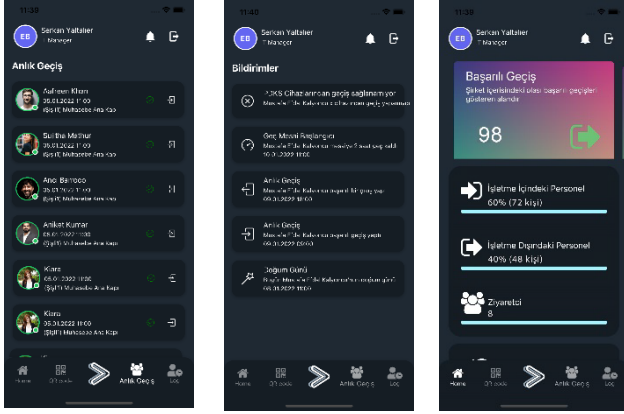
11:30

EB Serkan Yaltalier
IT Manager

Anlık Geçiş

Aafreen Khan
06.01.2022 11:00
İŞ-İŞ IT Muhasebe Ana Kapı

Sunitha Mathur
06.01.2022 11:00
İŞ-İŞ IT Muhasebe Ana Kapı

Anoc Barrocco
06.01.2022 11:00
İŞ-İŞ IT Muhasebe Ana Kapı

Aniket Kumar
06.01.2022 11:00
İŞ-İŞ IT Muhasebe Ana Kapı

Klara
06.01.2022 11:00
İŞ-İŞ IT Muhasebe Ana Kapı

Klara
06.01.2022 11:00
İŞ-İŞ IT Muhasebe Ana Kapı

Home QR code Anlık Geçiş Log

11:40

EB Serkan Yaltalier
IT Manager

Bildirimler

PDKS Cihazı'ndan geçiş sağlanamıyor
Mustafa Fidan Kalender'in cihaz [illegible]

Geç Mesai Başlangıcı
Mustafa Fidan Kalender'in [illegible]
10.01.2022 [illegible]

Anlık Geçiş
Mustafa Fidan Kalender'in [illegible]
06.01.2022 11:00

Anlık Geçiş
Mustafa Fidan Kalender'in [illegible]
06.01.2022 09:00

Doğum Günü
Bugün Mustafa Fidan Kalender'in doğum günü
06.01.2022 10:00

Home QR code Anlık Geçiş Log

11:30

EB Serkan Yaltalier
IT Manager

Başarılı Geçiş
Şirket içerisindeki olası başarılı geçişler gösterilmektedir

98

İşletme İçindeki Personel
60% (72 kişi)

İşletme Dışındaki Personel
40% (48 kişi)

Ziyaretçi
8

Home QR code Anlık Geçiş Log